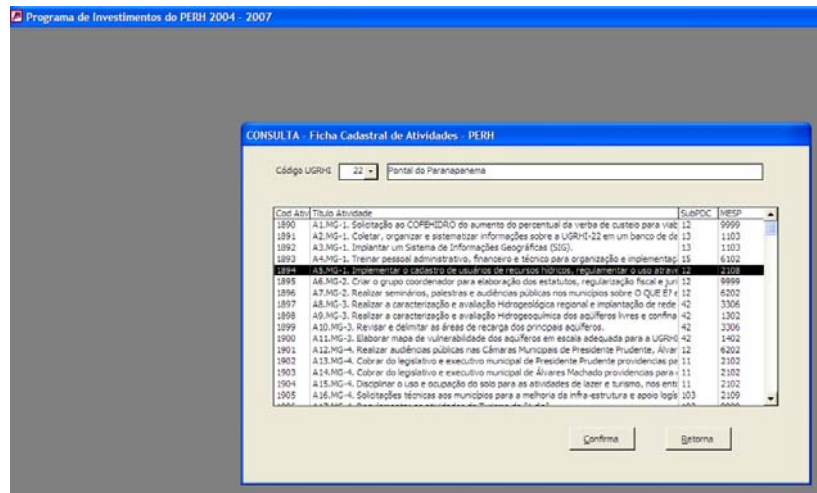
Programa de Investimentos do PERH 2004 - 2007

CONSULTA - Ficha Cadastral de Atividades - PERH

Código UGRHI 22 Pontal do Paranapanema

| Cod Ativ | Título Atividade | SubPDC | MESP |
|---|---|---|---|
| 1890 | A1.MG-1. Solicitação ao COFEHIDRO do aumento do percentual da verba de custeio para viab | 12 | 9999 |
| 1891 | A2.MG-1. Coletar, organizar e sistematizar informações sobre a UGRHI-22 em um banco de da | 13 | 1103 |
| 1892 | A3.MG-1. Implantar um Sistema de Informações Geográficas (SIG). | 13 | 1103 |
| 1893 | A4.MG-1. Treinar pessoal administrativo, financeiro e técnico para organização e implementaç | 15 | 6102 |
| 1894 | A5.MG-1. Implementar o cadastro de usuários de recursos hídricos, regulamentar o uso atrave | 12 | 2108 |
| 1895 | A6.MG-2. Criar o grupo coordenador para elaboração dos estatutos, regularização fiscal e jurí | 12 | 9999 |
| 1896 | A7.MG-2. Realizar seminários, palestras e audiências públicas nos municípios sobre O QUE É? e | 12 | 6202 |
| 1897 | A8.MG-3. Realizar a caracterização e avaliação Hidrogeológica regional e implantação de rede | 42 | 3306 |
| 1898 | A9.MG-3. Realizar a caracterização e avaliação Hidrogeoquímica dos aquíferos livres e confina | 42 | 1302 |
| 1899 | A10.MG-3. Revisar e delimitar as áreas de recarga dos principais aquíferos. | 42 | 3306 |
| 1900 | A11.MG-3. Elaborar mapa de vulnerabilidade dos aquíferos em escala adequada para a UGRHI | 42 | 1402 |
| 1901 | A12.MG-4. Realizar audiências públicas nas Câmaras Municipais de Presidente Prudente, Álvar | 12 | 6202 |
| 1902 | A13.MG-4. Cobrar do legislativo e executivo municipal de Presidente Prudente providencias pa | 11 | 2102 |
| 1903 | A14.MG-4. Cobrar do legislativo e executivo municipal de Álvares Machado providencias para | 11 | 2102 |
| 1904 | A15.MG-4. Disciplinar o uso e ocupação do solo para as atividades de lazer e turismo, nos ent | 11 | 2102 |
| 1905 | A16.MG-4. Solicitações técnicas aos municípios para a melhoria da infra-estrutura e apoio logís | 103 | 2109 |

Confirma Retorna